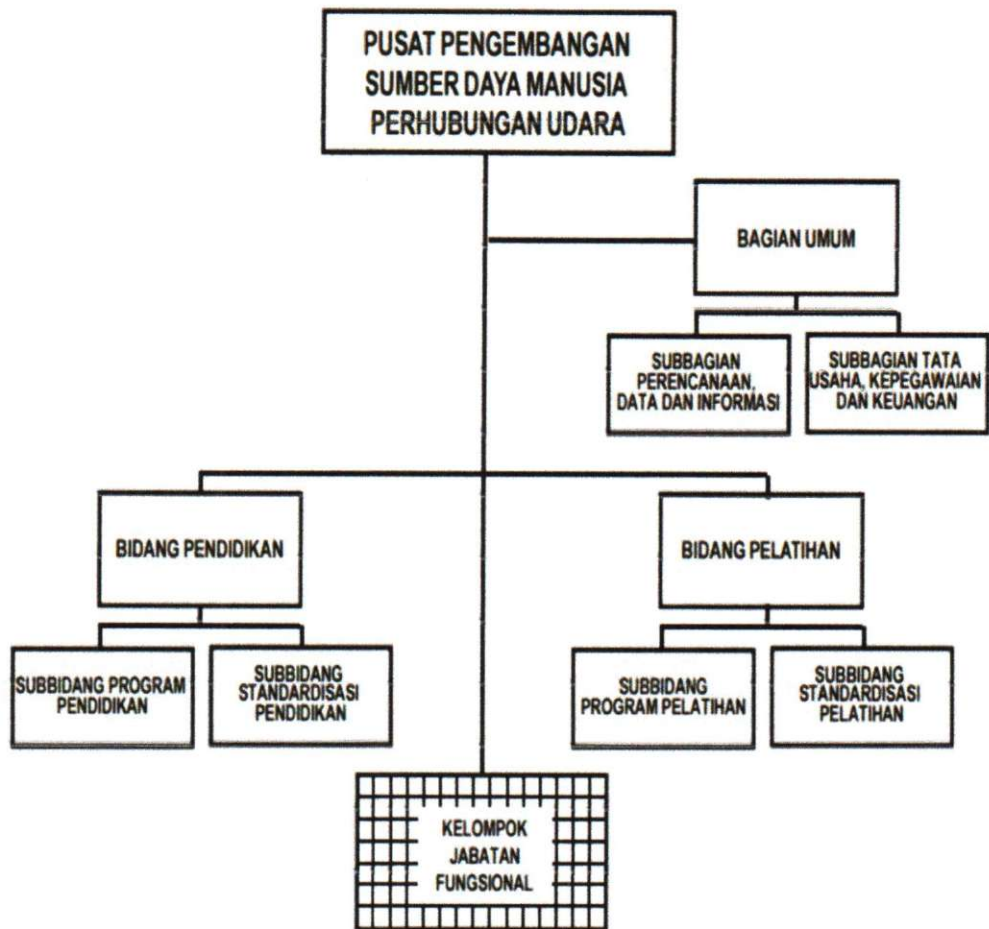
PUSAT PENGEMBANGAN SUMBER DAYA MANUSIA PERHUBUNGAN UDARA

BAGIAN UMUM

SUBBAGIAN PERENCANAAN, DATA DAN INFORMASI

SUBBAGIAN TATA USAHA, KEPEGAWAIAN DAN KEUANGAN

BIDANG PENDIDIKAN

BIDANG PELATIHAN

SUBBIDANG PROGRAM PENDIDIKAN

SUBBIDANG STANDARDISASI PENDIDIKAN

SUBBIDANG PROGRAM PELATIHAN

SUBBIDANG STANDARDISASI PELATIHAN

KELOMPOK JABATAN FUNGSIONAL